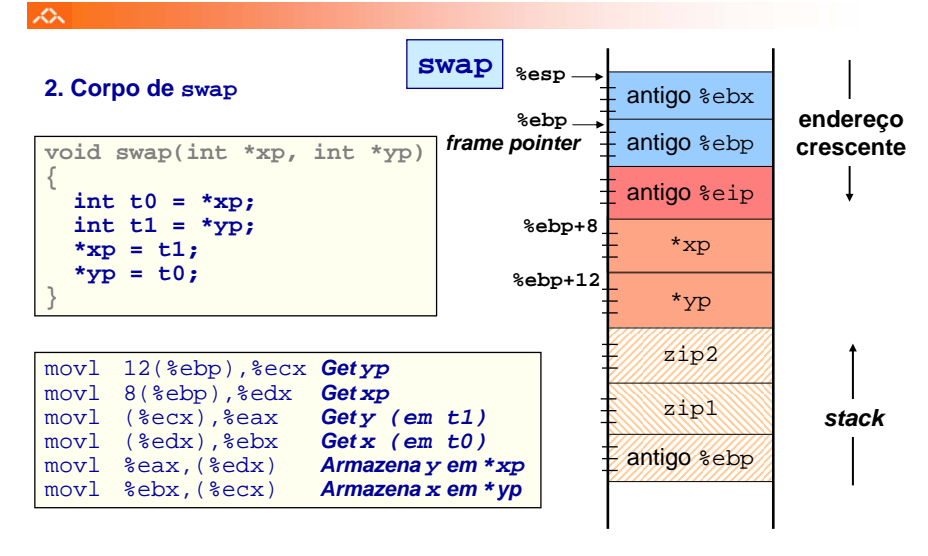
2. Corpo de swap

swap

void swap(int *xp, int *yp)
{
  int t0 = *xp;
  int t1 = *yp;
  *xp = t1;
  *yp = t0;
}

movl 12(%ebp),%ecx Get yp
movl 8(%ebp),%edx Get xp
movl (%ecx),%eax Get y (em t1)
movl (%edx),%ebx Get x (em t0)
movl %eax,(%edx) Armazena y em *xp
movl %ebx,(%ecx) Armazena x em *yp

%esp
%ebp
frame pointer
%ebp+8
%ebp+12

antigo %ebx
antigo %ebp
antigo %eip
*xp
*yp
zip2
zip1
antigo %ebp

endereço crescente

stack